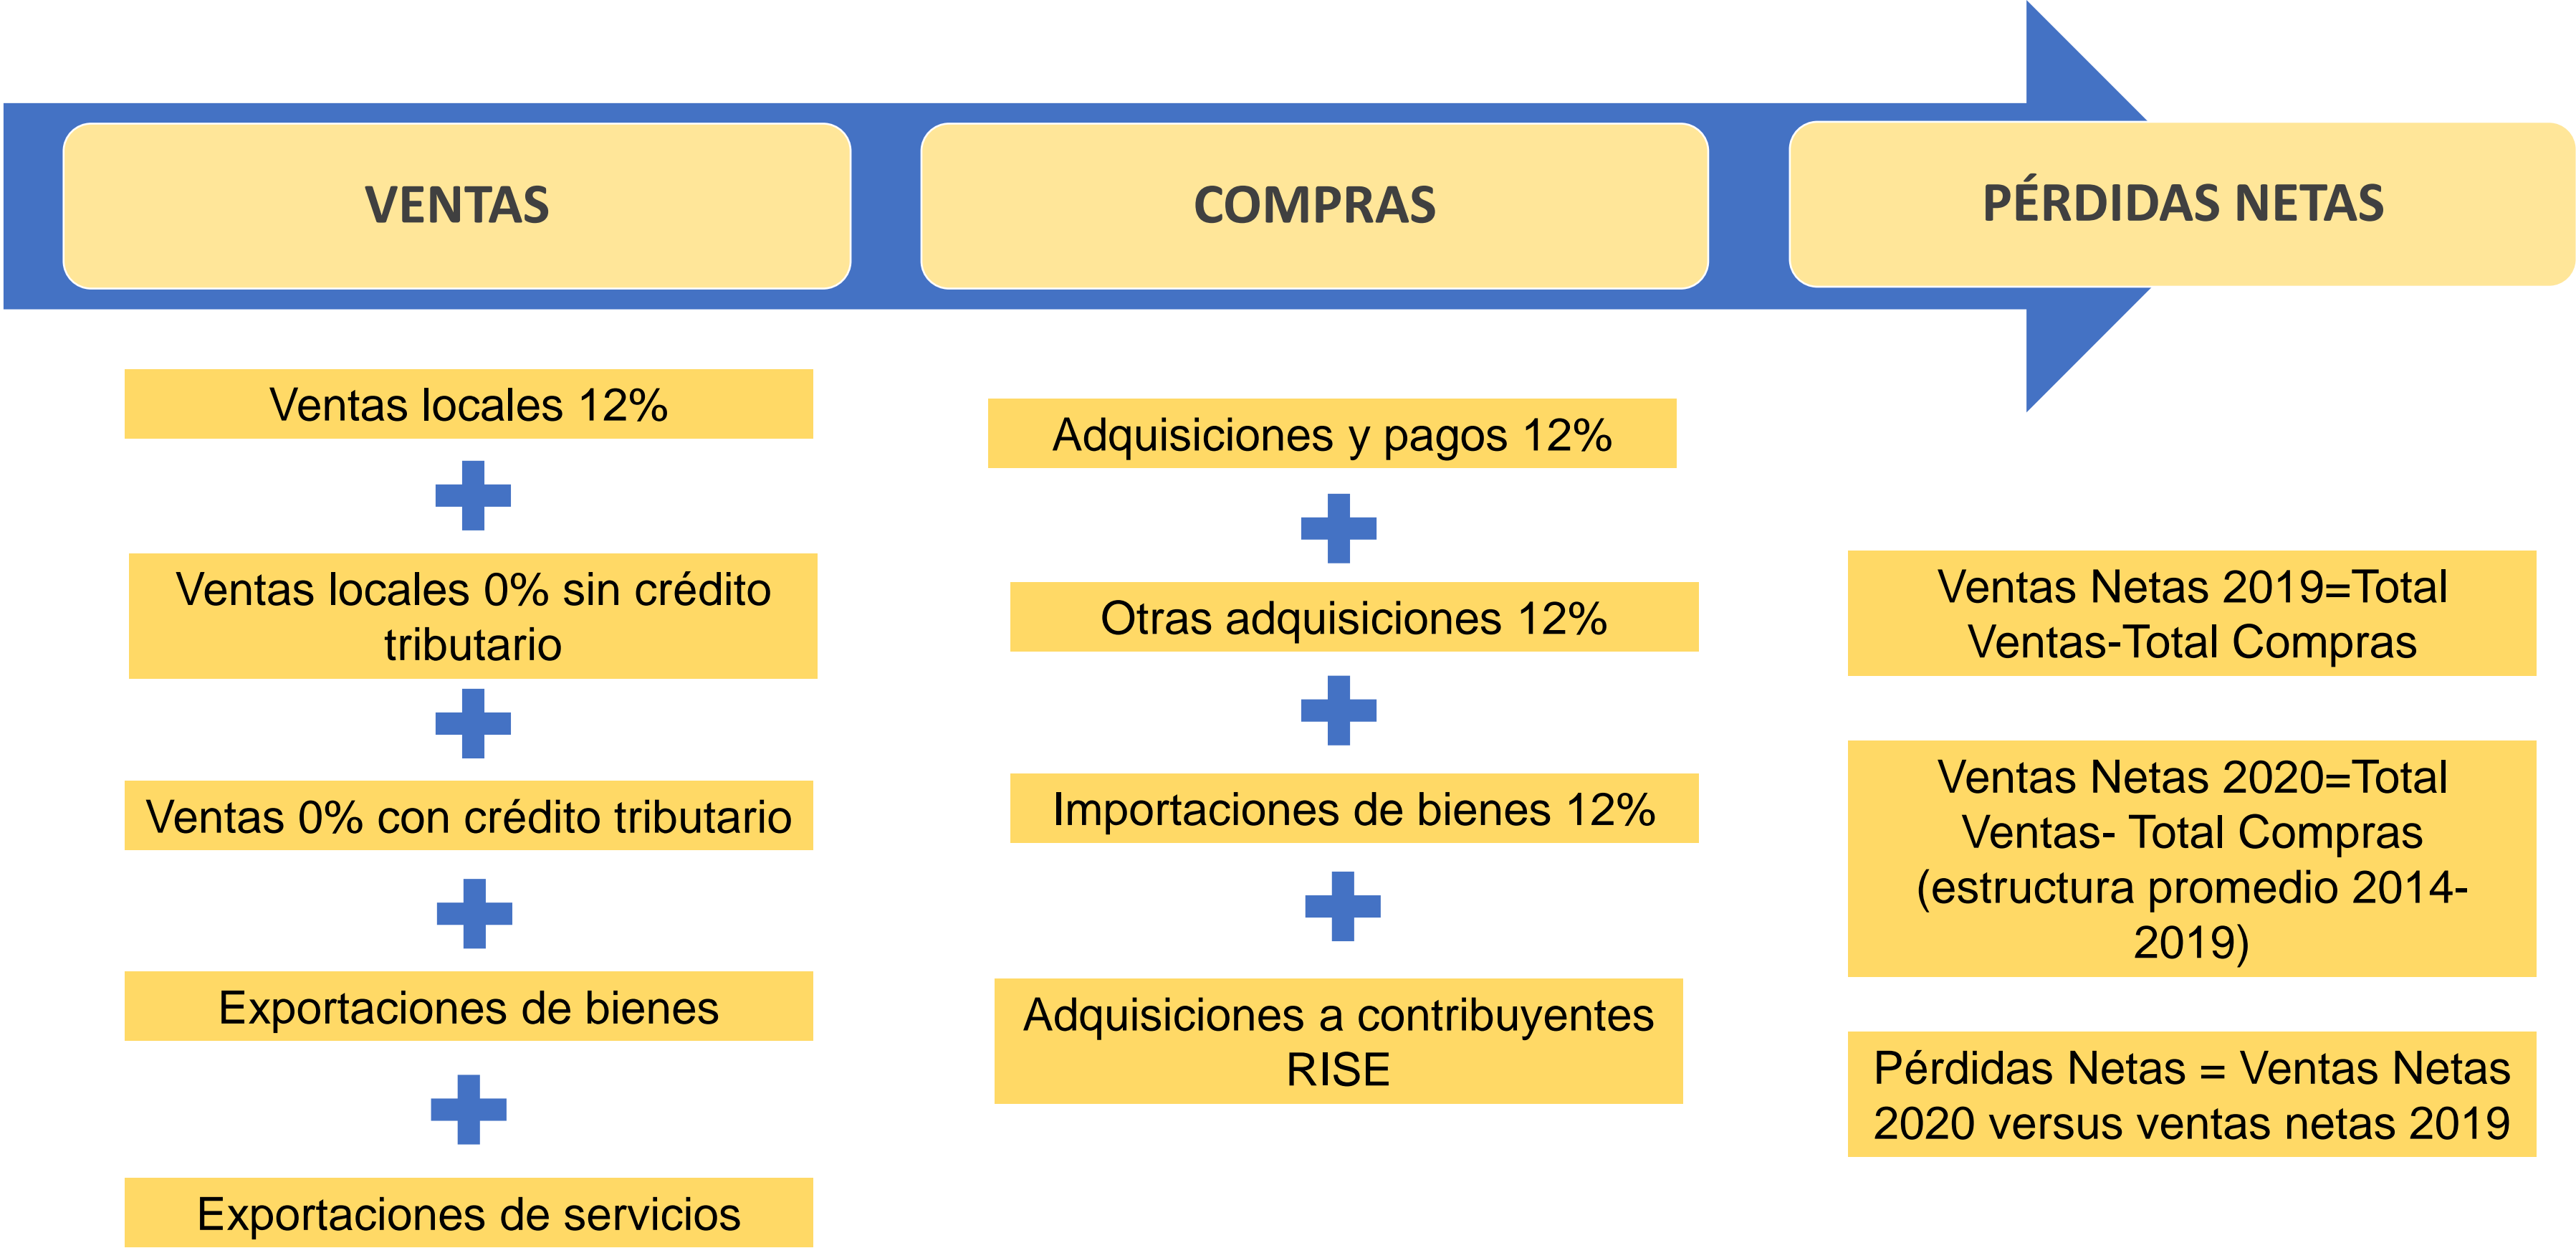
VENTAS

Ventas locales 12%

Ventas locales 0% sin crédito tributario

Ventas 0% con crédito tributario

Exportaciones de bienes

Exportaciones de servicios

COMPRAS

Adquisiciones y pagos 12%

Otras adquisiciones 12%

Importaciones de bienes 12%

Adquisiciones a contribuyentes RISE

PÉRDIDAS NETAS

Ventas Netas 2019=Total Ventas-Total Compras

Ventas Netas 2020=Total Ventas- Total Compras (estructura promedio 2014-2019)

Pérdidas Netas = Ventas Netas 2020 versus ventas netas 2019